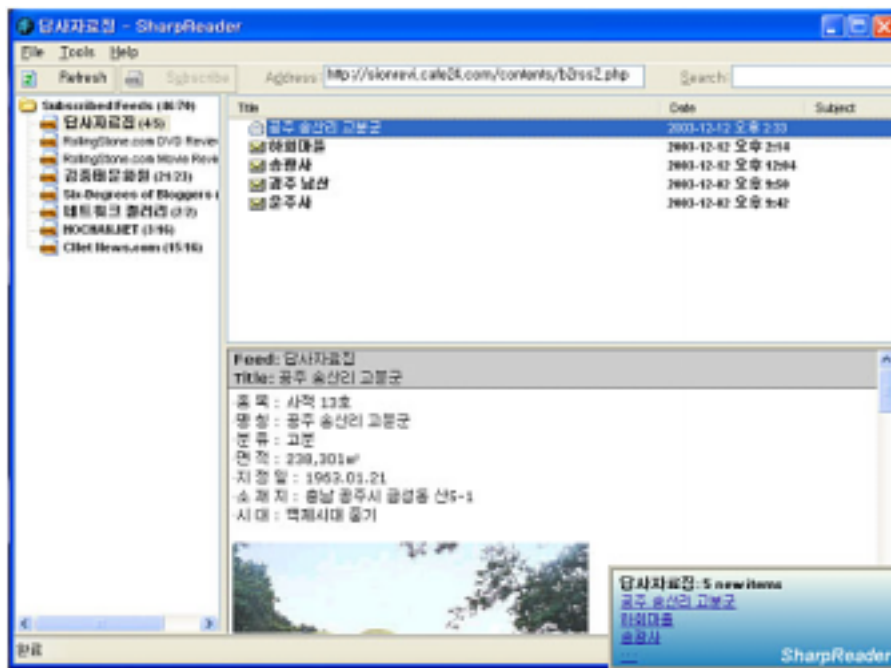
답사자료집 - SharpReader

File Tools Help

Refresh Subscribe Address: http://sionrevi.cafe24.com/contents/b2rss2.php Search:

Subscribed Feeds (46/70)
답사자료집 (4/5)
RollingStone.com DVD Revie
RollingStone.com Movie Revie
김종배닷컴 (21/23)
Six Degrees of Bloggers (
데트리크 플러리 (2/2)
HOOHA.NET (3/95)
CNet News.com (15/16)

| Title | Date | Subject |
|---|---|---|
| 공주 송산리 고분군 | 2003-12-12 오후 2:33 | |
| 하회마을 | 2003-12-12 오후 2:14 | |
| 송광사 | 2003-12-12 오후 12:04 | |
| 공주 남산 | 2003-12-02 오후 9:50 | |
| 운주사 | 2003-12-02 오후 9:42 | |

Feed: 답사자료집
Title: 공주 송산리 고분군

종 목 : 사적 13호
명 칭 : 공주 송산리 고분군
분 류 : 고분
면 적 : 238,301㎡
지 정 일 : 1963.01.21
소 재 지 : 충남 공주시 금성동 산5-1
시 대 : 백제시대 중기

답사자료집: 5 new items
공주 송산리 고분군
하회마을
송광사
...
SharpReader

완료